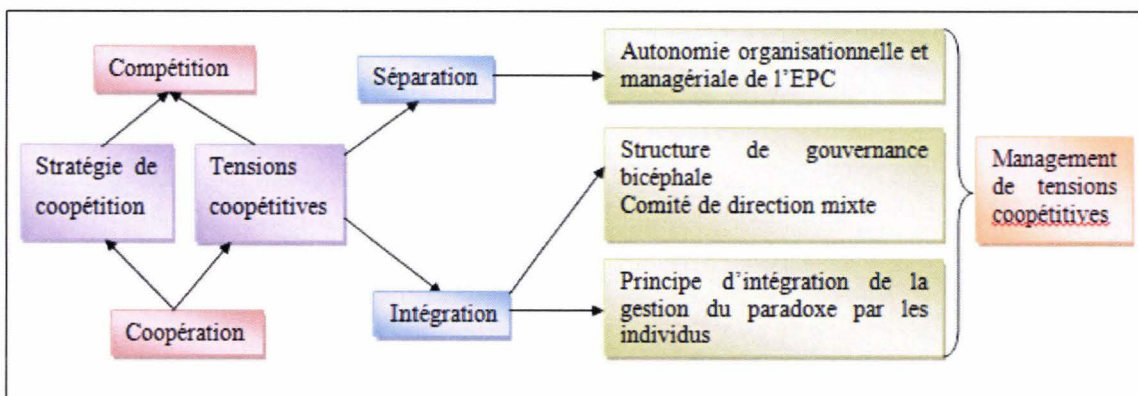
Compétition

Stratégie de coopétition

Tensions coopétitives

Coopération

Séparation

Intégration

Autonomie organisationnelle et managériale de l'EPC

Structure de gouvernance bicéphale
Comité de direction mixte

Principe d'intégration de la gestion du paradoxe par les individus

Management de tensions coopétitives